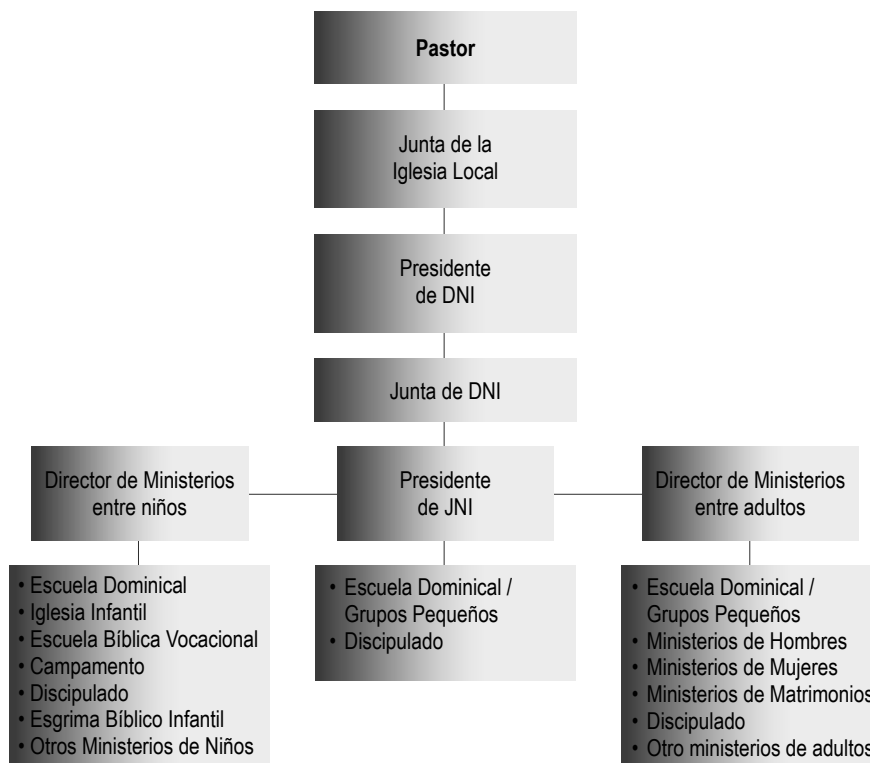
Pastor

Junta de la Iglesia Local

Presidente de DNI

Junta de DNI

Director de Ministerios entre niños

Presidente de JNI

Director de Ministerios entre adultos

• Escuela Dominical
• Iglesia Infantil
• Escuela Bíblica Vocacional
• Campamento
• Discipulado
• Esgrima Bíblico Infantil
• Otros Ministerios de Niños

• Escuela Dominical / Grupos Pequeños
• Discipulado

• Escuela Dominical / Grupos Pequeños
• Ministerios de Hombres
• Ministerios de Mujeres
• Ministerios de Matrimonios
• Discipulado
• Otro ministerios de adultos